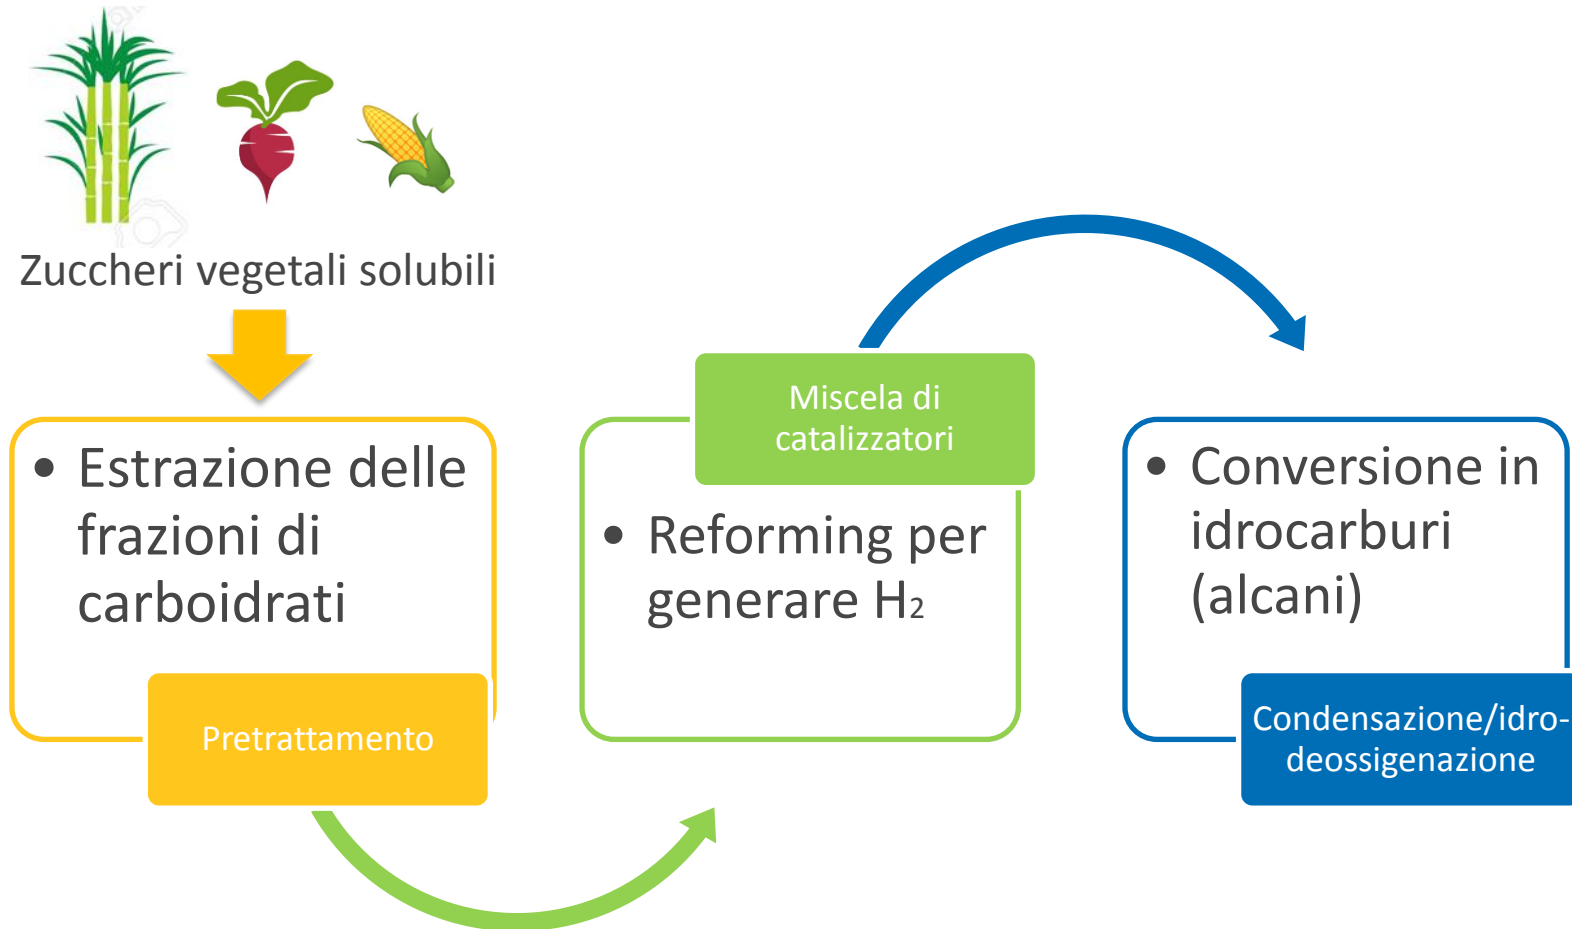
Zuccheri vegetali solubili

• Estrazione delle frazioni di carboidrati

Pretrattamento

Miscela di catalizzatori

• Reforming per generare $H_2$

• Conversione in idrocarburi (alcani)

Condensazione/idro-deossigenazione